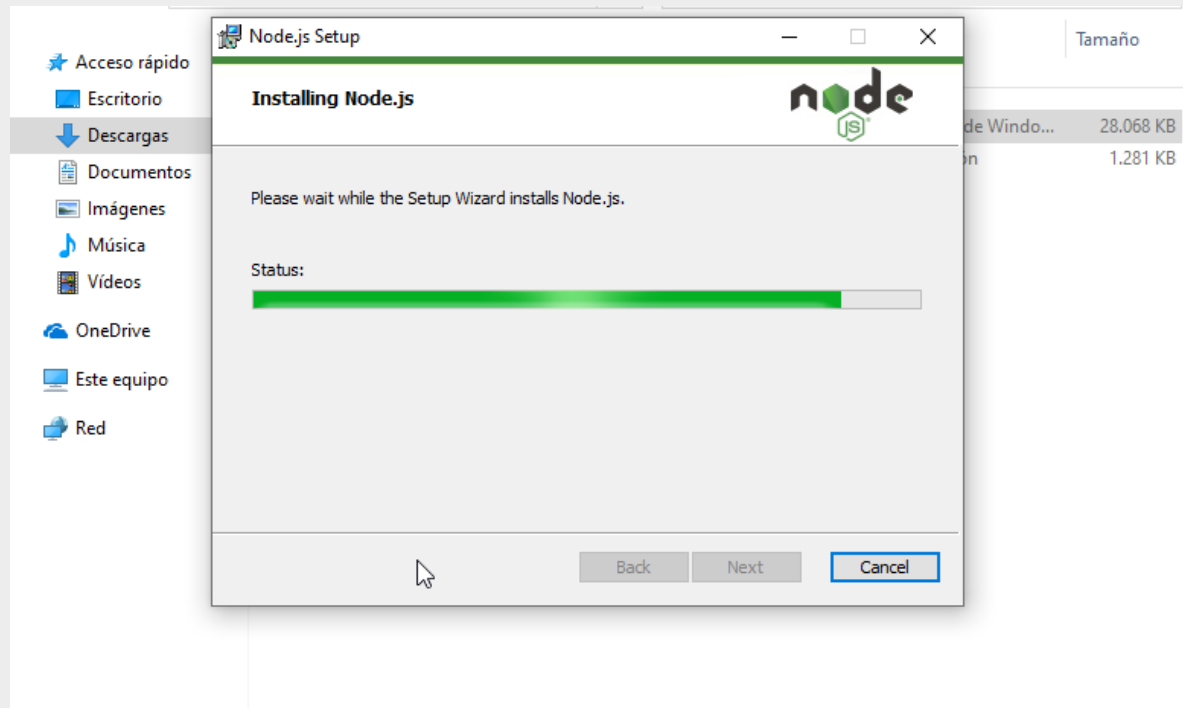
Acceso rápido
Escritorio
Descargas
Documentos
Imágenes
Música
Vídeos
OneDrive
Este equipo
Red

Tamaño
de Windo...
28.068 KB
on
1.281 KB

Node.js Setup
Installing Node.js
node
JS
Please wait while the Setup Wizard installs Node.js.
Status:
Back
Next
Cancel